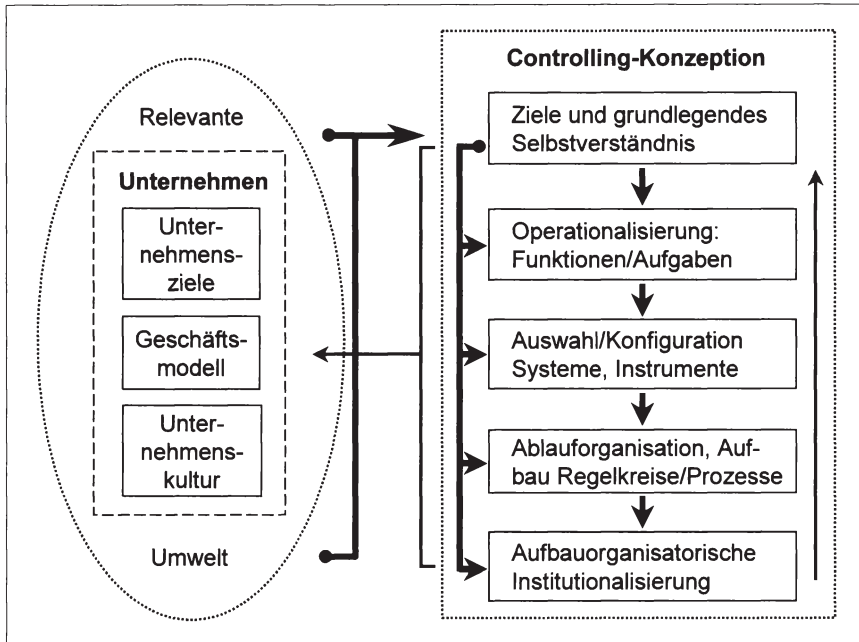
Relevante

Unternehmen

Unternehmensziele

Geschäftsmodell

Unternehmenskultur

Umwelt

Controlling-Konzeption

Ziele und grundlegendes Selbstverständnis

Operationalisierung: Funktionen/Aufgaben

Auswahl/Konfiguration Systeme, Instrumente

Ablauforganisation, Aufbau Regelkreise/Prozesse

Aufbauorganisatorische Institutionalisierung